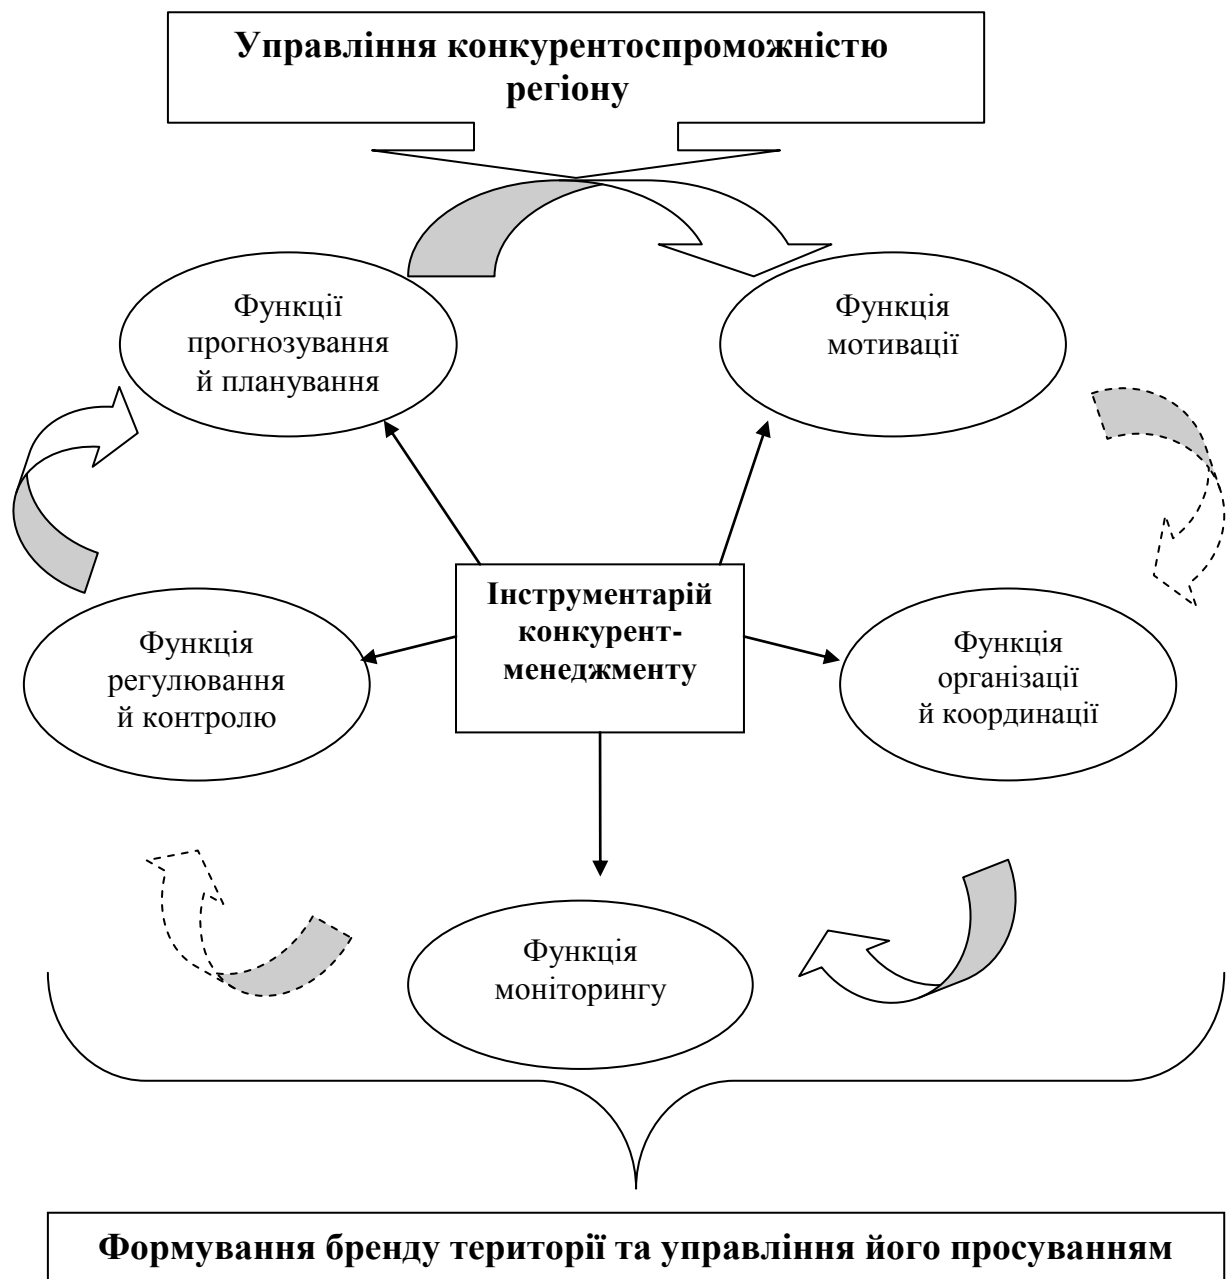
Управління конкурентоспроможністю регіону

Функції прогнозування й планування

Функція мотивації

Інструментарій конкурент-менеджменту

Функція регулювання й контролю

Функція організації й координації

Функція моніторингу

Формування бренду території та управління його просуванням